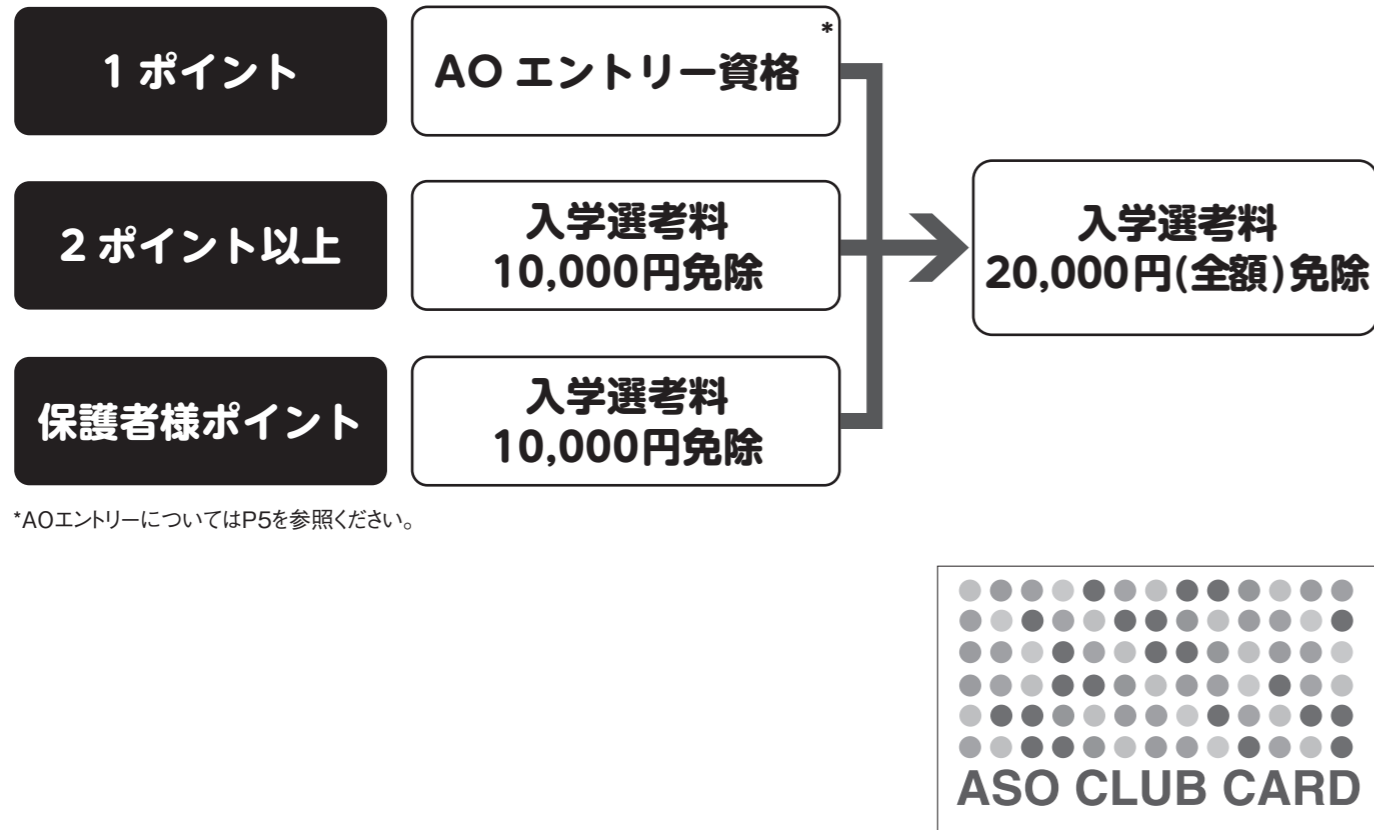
1 ポイント

AO エントリー資格*

2 ポイント以上

入学選考料
10,000円免除

保護者様ポイント

入学選考料
10,000円免除

入学選考料
20,000円(全額)免除

*AOエントリーについてはP5を参照ください。

ASO CLUB CARD